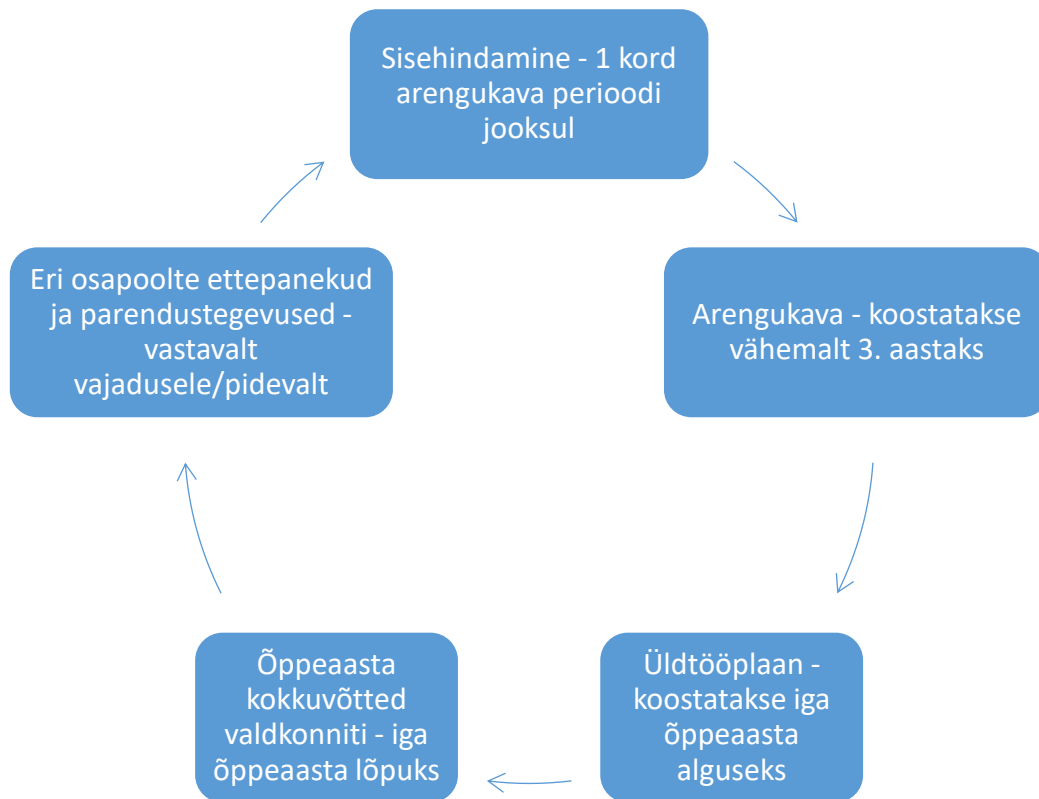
Sisehindamine - 1 kord arengukava perioodi jooksul

Arengukava - koostatakse vähemalt 3. aastaks

Üldtööplaan - koostatakse iga õppeaasta alguseks

Õppeaasta kokkuvõtted valdkonniti - iga õppeaasta lõpuks

Eri osapoolte ettepanekud ja parendustegevused - vastavalt vajadusele/pidevalt